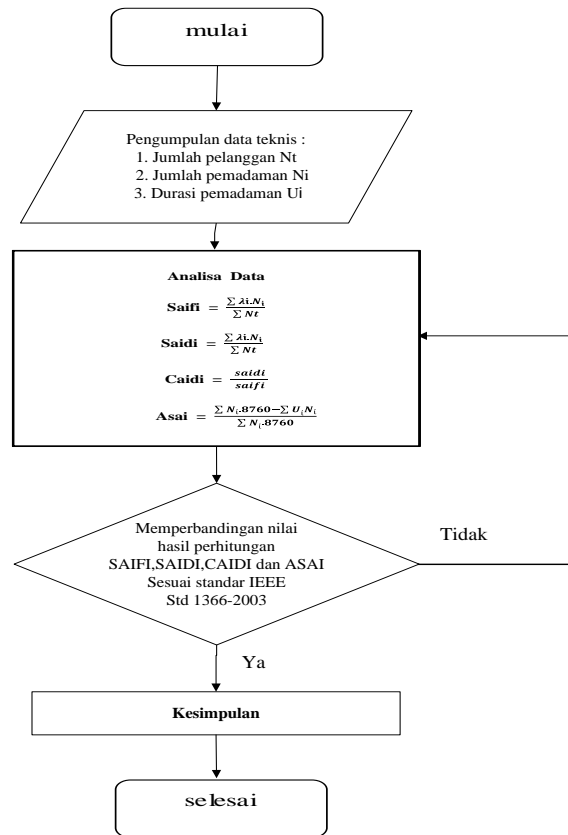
mulai

Pengumpulan data teknis :
1. Jumlah pelanggan Nt
2. Jumlah pemadaman Ni
3. Durasi pemadaman Ui

Analisa Data

Saifi $= \frac{\sum \lambda i.N_i}{\sum Nt}$

Saidi $= \frac{\sum \lambda i.N_i}{\sum Nt}$

Caidi $= \frac{saidi}{saifi}$

Asai $= \frac{\sum N_i.8760 - \sum U_i N_i}{\sum N_i.8760}$

Memperbandingan nilai hasil perhitungan SAIFI,SAIDI,CAIDI dan ASAI Sesuai standar IEEE Std 1366-2003

Tidak

Ya

Kesimpulan

selesai